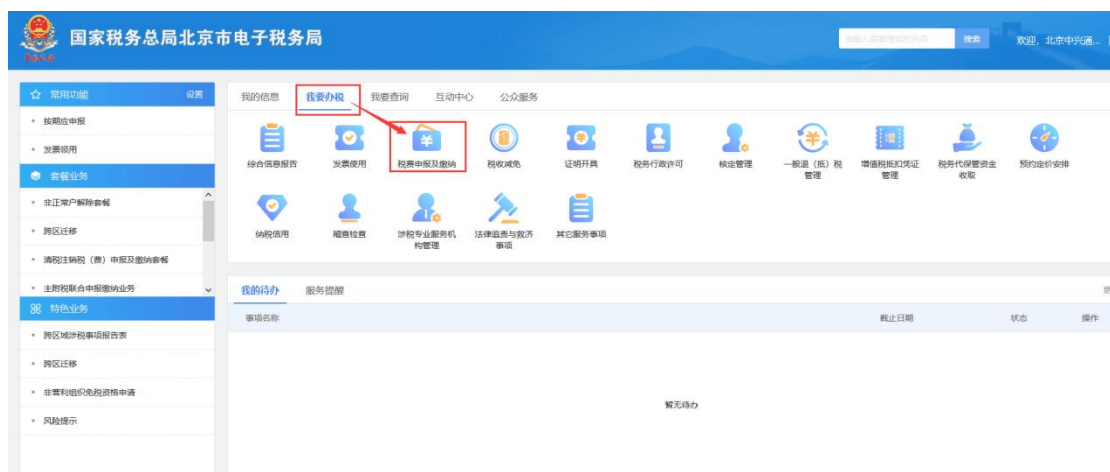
国家税务总局北京市电子税务局

请输入需要搜索的内容 搜索 欢迎，北京中兴通...

常用功能 设置
按期应申报
发票领用
套餐业务
非正常户解除套餐
跨区迁移
清税注销税（费）申报及缴纳套餐
主附税联合申报缴纳业务
特色业务
跨区域涉税事项报告表
跨区迁移
非营利组织免税资格申请
风险提示

我的信息 我要办税 我要查询 互动中心 公众服务

综合信息报告 发票使用 税费申报及缴纳 税收减免 证明开具 税务行政许可 核定管理 一般退（抵）税管理 增值税抵扣凭证管理 税务代保管资金收取 预约定价安排

纳税信用 稽查检查 涉税专业服务机构管理 法律追责与救济事项 其它服务事项

我的待办 服务提醒

事项名称 截止日期 状态 操作

暂无待办